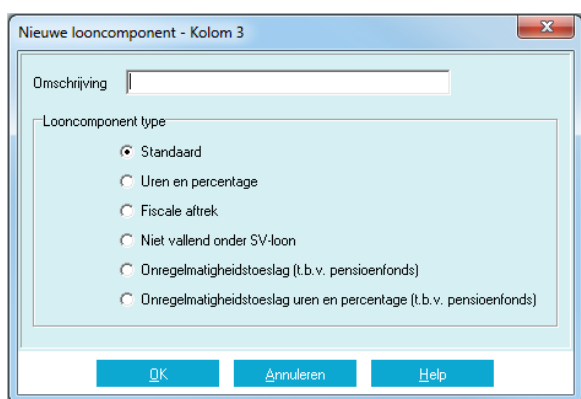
Nieuwe looncomponent - Kolom 3

Omschrijving

Looncomponent type

Standaard

Uren en percentage

Fiscale aftrek

Niet vallend onder SV-loon

Onregelmatigheidstoeslag (t.b.v. pensioenfonds)

Onregelmatigheidstoeslag uren en percentage (t.b.v. pensioenfonds)

OK

Annuleren

Help